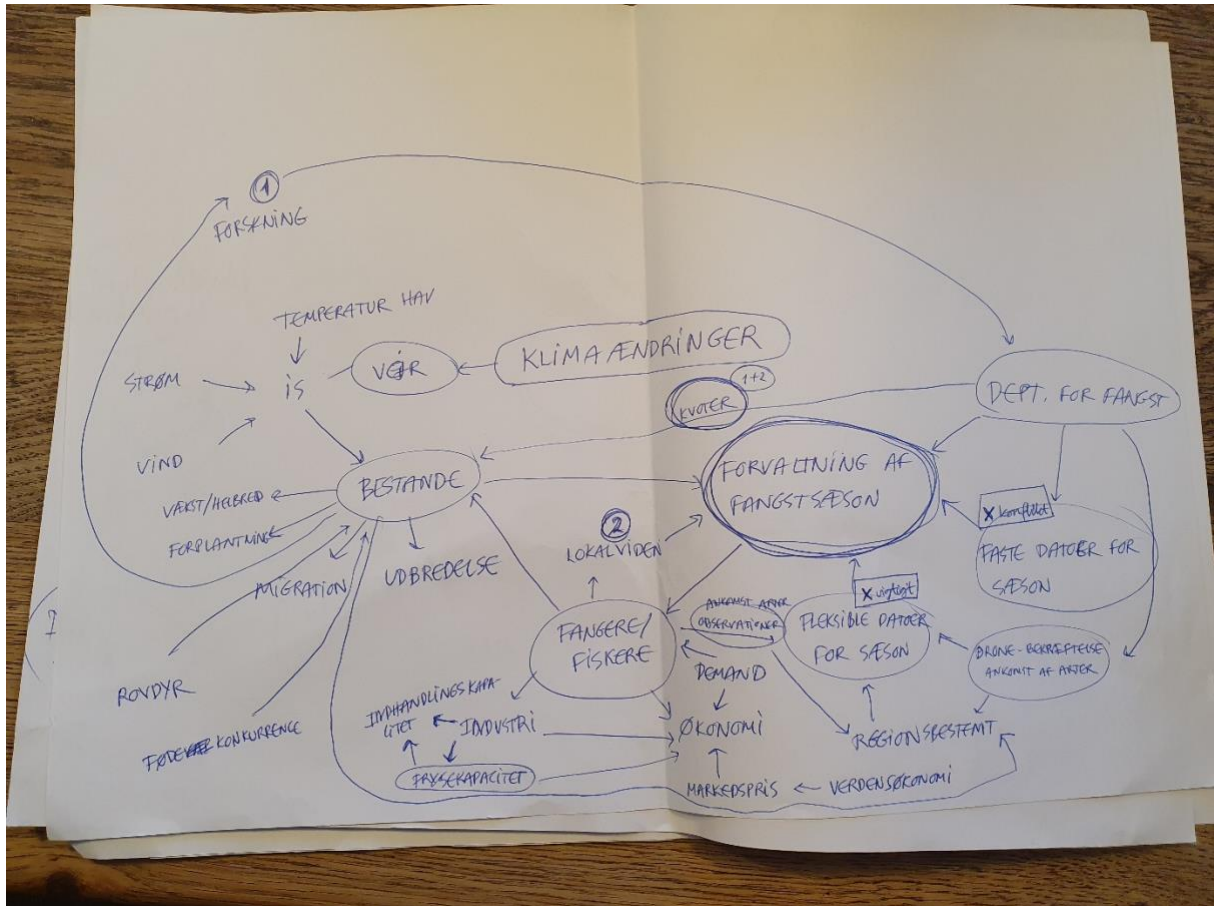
①
FORSKNING

TEMPERATUR HAV

STRØM

IS

VEJR

KLIMAÆNDRINGER

VIND

KVOTER 1+2

DEPT. FOR FANGST

BESTANDE

VÆKST/HELBRED

FORPLANTNING

MIGRATION

UDBREDELSE

②
LOKALVIDEN

FORVALTNING AF FANGSTSÆSON

X konflikt

FASTE DATOER FOR SÆSON

X vigtigt

ANKOMST AF ARTER OBSERVATIONER

FANGERE/ FISKERE

FLEKSIBLE DATOER FOR SÆSON

DRONE-BEKRÆFTELSE ANKOMST AF ARTER

ROVDYR

DEMAND

INDHANDLINGSKAPACITET

INDUSTRI

ØKONOMI

REGIONSBESTEMT

FØDE KONKURRENCE

FRYSEKAPACITET

MARKEDSPRIS

VERDENSØKONOMI

I